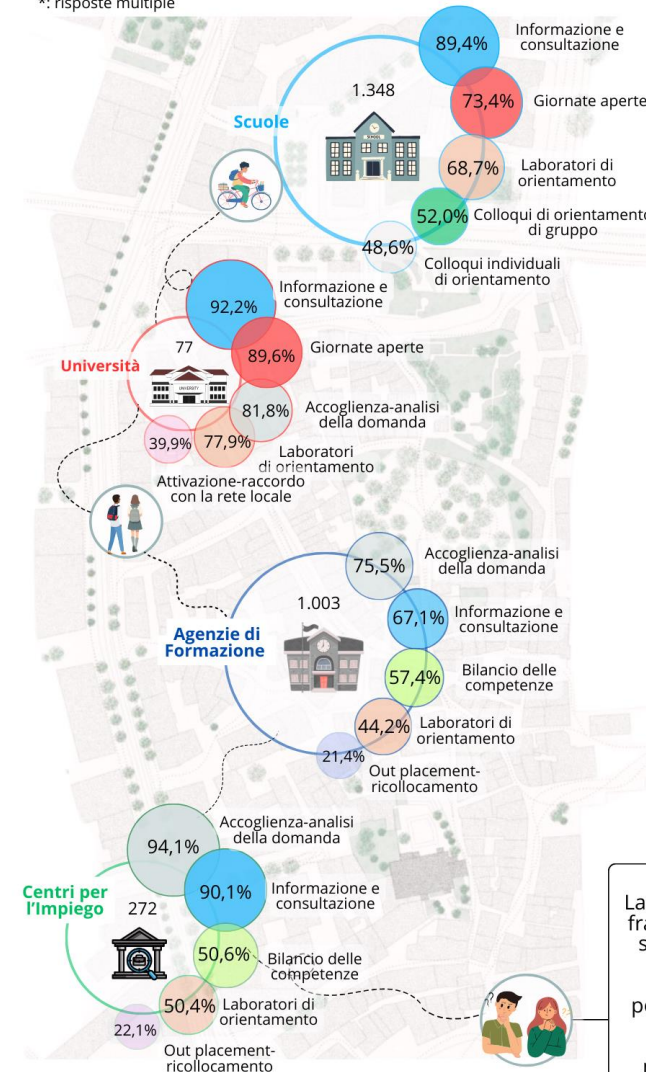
*: risposte multiple

Scuole
1.348
89,4% Informazione e consultazione
73,4% Giornate aperte
68,7% Laboratori di orientamento
52,0% Colloqui di orientamento di gruppo
48,6% Colloqui individuali di orientamento

Università
77
92,2% Informazione e consultazione
89,6% Giornate aperte
81,8% Accoglienza-analisi della domanda
77,9% Laboratori di orientamento
39,9% Attivazione-raccordo con la rete locale

Agenzie di Formazione
1.003
75,5% Accoglienza-analisi della domanda
67,1% Informazione e consultazione
57,4% Bilancio delle competenze
44,2% Laboratori di orientamento
21,4% Out placement-ricollocamento

Centri per l'Impiego
272
94,1% Accoglienza-analisi della domanda
90,1% Informazione e consultazione
50,6% Bilancio delle competenze
50,4% Laboratori di orientamento
22,1% Out placement-ricollocamento

La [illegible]
fra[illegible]
s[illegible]
pe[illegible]